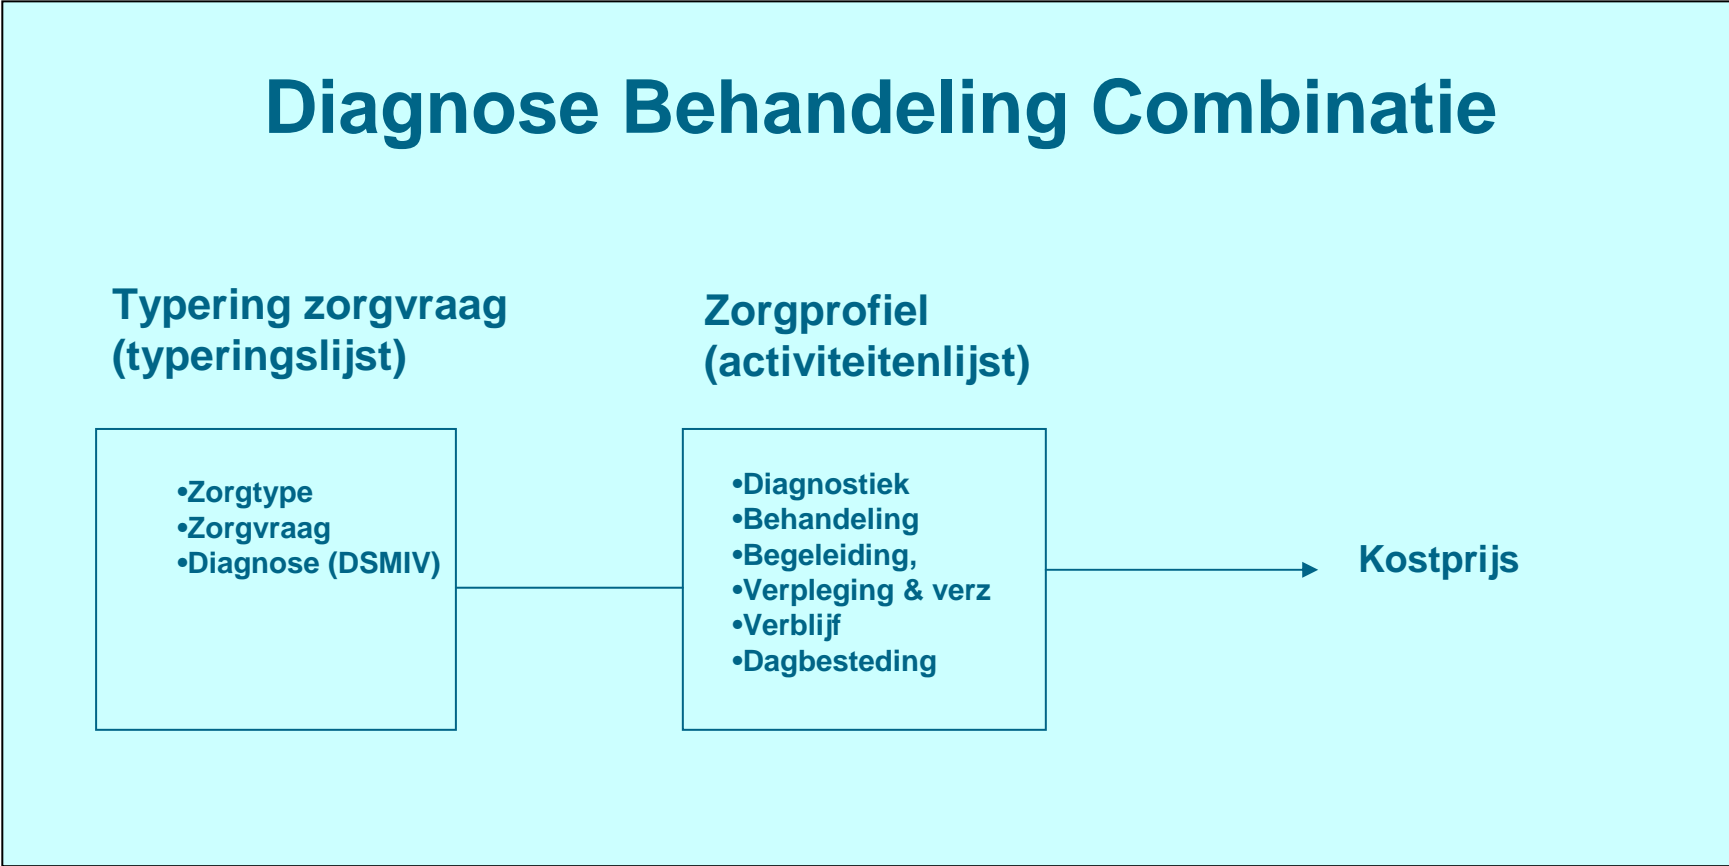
Diagnose Behandeling Combinatie

Typering zorgvraag (typeringslijst)

Zorgprofiel (activiteitenlijst)

•Zorgtype
•Zorgvraag
•Diagnose (DSMIV)

•Diagnostiek
•Behandeling
•Begeleiding,
•Verpleging & verz
•Verblijf
•Dagbesteding

Kostprijs